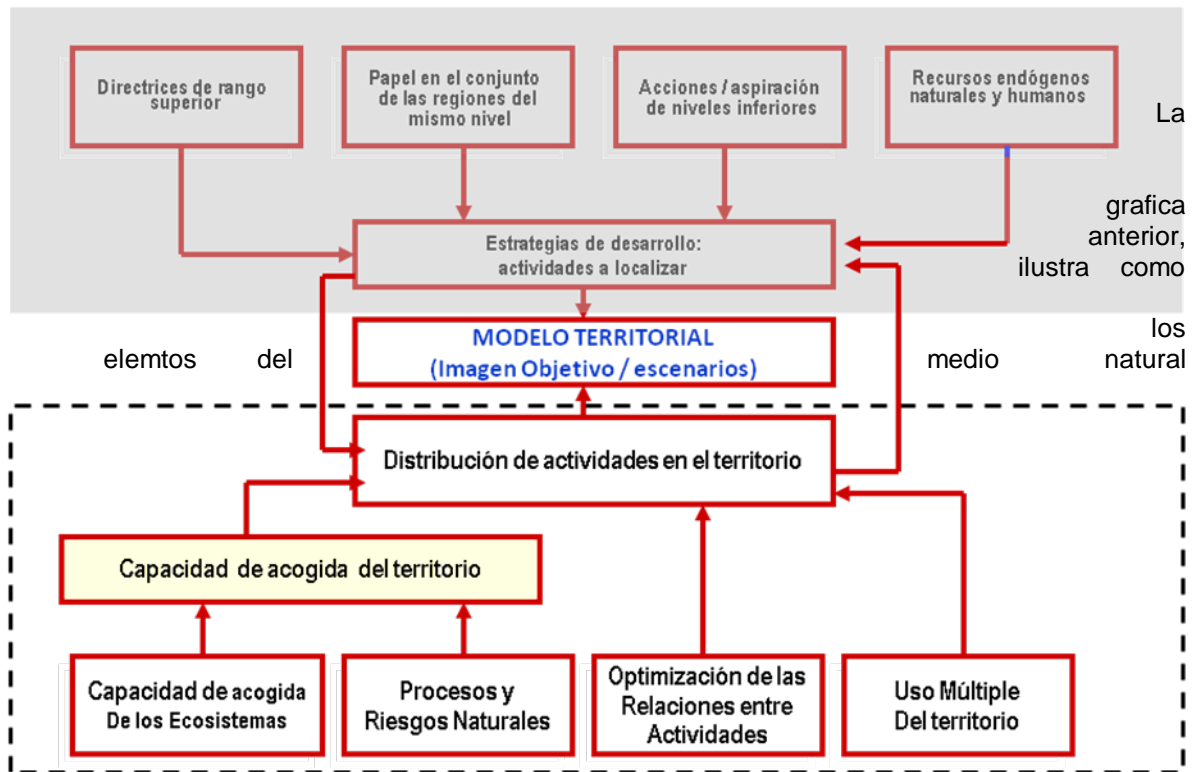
Directrices de rango superior

Papel en el conjunto de las regiones del mismo nivel

Acciones / aspiración de niveles inferiores

Recursos endógenos naturales y humanos

La grafica anterior, ilustra como los elemtos del medio natural

Estrategias de desarrollo: actividades a localizar

MODELO TERRITORIAL
(Imagen Objetivo / escenarios)

Distribución de actividades en el territorio

Capacidad de acogida del territorio

Capacidad de acogida De los Ecosistemas

Procesos y Riesgos Naturales

Optimización de las Relaciones entre Actividades

Uso Múltiple Del territorio